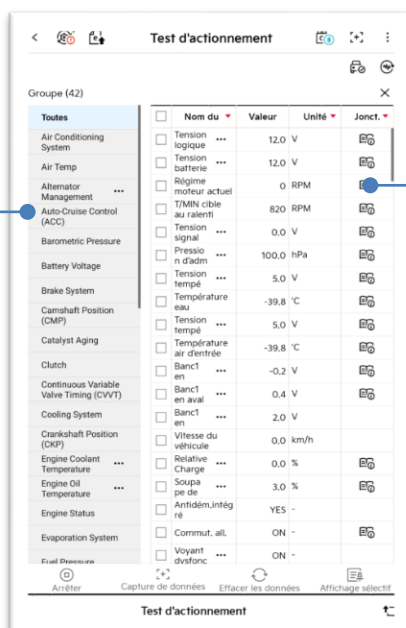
Test d'actionnement

Groupe (42)

Toutes
Air Conditioning System
Air Temp
Alternator Management ...
Auto-Cruise Control (ACC)
Barometric Pressure
Battery Voltage
Brake System
Camshaft Position (CMP)
Catalyst Aging
Clutch
Continuous Variable Valve Timing (CVVT)
Cooling System
Crankshaft Position (CKP)
Engine Coolant Temperature ...
Engine Oil Temperature ...
Engine Status
Evaporation System
Fuel Pressure

| Nom du | Valeur | Unité | Jonct. |
|---|---|---|---|
| Tension logique ... | 12.0 | V | |
| Tension batterie ... | 12.0 | V | |
| Régime moteur actuel | 0 | RPM | |
| T/MIN cible au ralenti | 820 | RPM | |
| Tension signal ... | 0.0 | V | |
| Pression d'adm ... | 100.0 | hPa | |
| Tension tempé ... | 5.0 | V | |
| Température eau | -39.8 | °C | |
| Tension tempé ... | 5.0 | V | |
| Température air d'entrée | -39.8 | °C | |
| Banc1 en ... | -0.2 | V | |
| Banc1 en aval ... | 0.4 | V | |
| Banc1 en ... | 2.0 | V | |
| Vitesse du véhicule | 0.0 | km/h | |
| Relative Charge ... | 0.0 | % | |
| Soupape de ... | 3.0 | % | |
| Antidém.intégré | YES | - | |
| Commut. all. | ON | - | |
| Voyant dysfonc ... | ON | - | |

Arrêter
Capture de données
Effacer les données
Affichage sélectif

Test d'actionnement